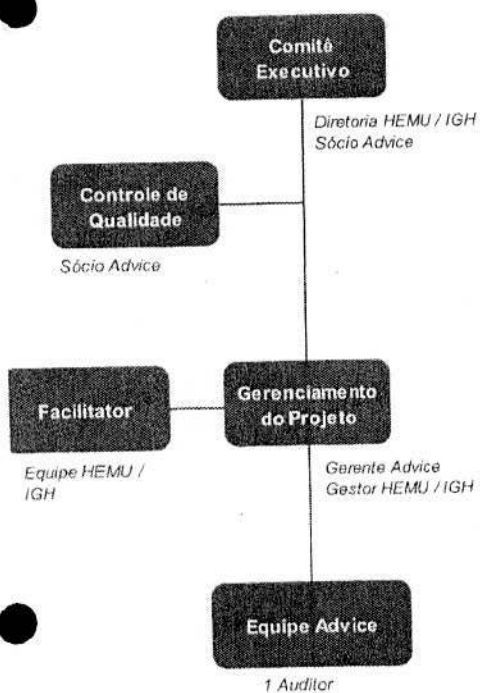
Comitê Executivo

Diretoria HEMU / IGH
Sócio Advice

Controle de Qualidade

Sócio Advice

Facilitator

Equipe HEMU / IGH

Gerenciamento do Projeto

Gerente Advice
Gestor HEMU / IGH

Equipe Advice

1 Auditor